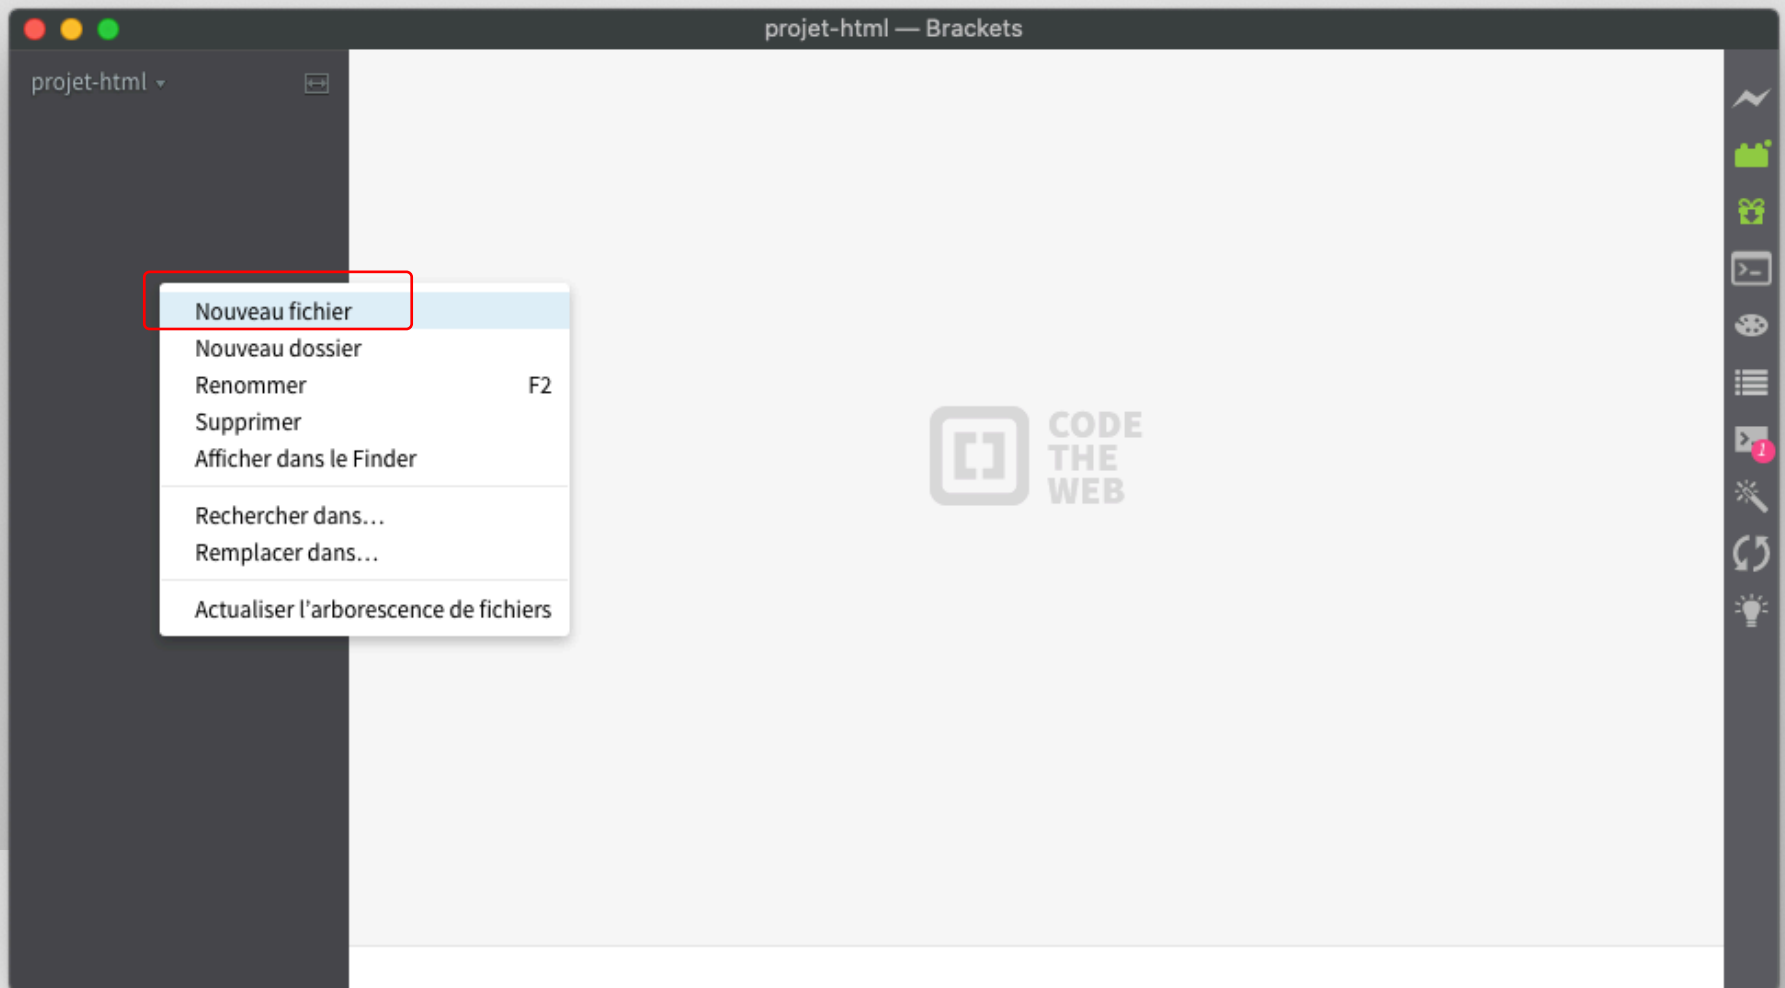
projet-html — Brackets

projet-html

Nouveau fichier
Nouveau dossier
Renommer F2
Supprimer
Afficher dans le Finder

Rechercher dans…
Remplacer dans…

Actualiser l'arborescence de fichiers

CODE
THE
WEB

1